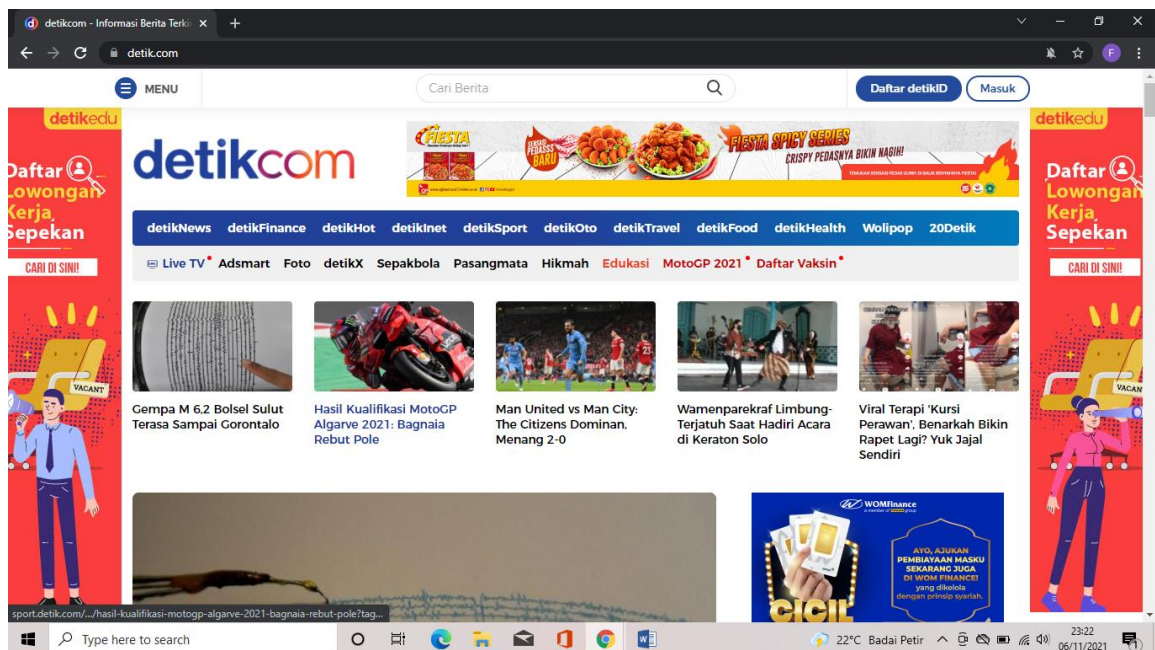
detikcom - Informasi Berita Terki ×
detik.com
MENU
Cari Berita
Daftar detikID
Masuk

detikedu
Daftar
Lowongan
Kerja
Sepekan
CARI DI SINI!
VACANT

detikcom

FIESTA
SENSASI PEDASS BARU
FIESTA SPICY SERIES
CRISPY PEDASNYA BIKIN NAGIH!

detikNews detikFinance detikHot detikInet detikSport detikOto detikTravel detikFood detikHealth Wolipop 20Detik
Live TV Adsmart Foto detikX Sepakbola Pasangmata Hikmah Edukasi MotoGP 2021 Daftar Vaksin

Gempa M 6,2 Bolsel Sulut Terasa Sampai Gorontalo

Hasil Kualifikasi MotoGP Algarve 2021: Bagnaia Rebut Pole

Man United vs Man City: The Citizens Dominan, Menang 2-0

Wamenparekraf Limbung-Terjatuh Saat Hadiri Acara di Keraton Solo

Viral Terapi 'Kursi Perawan', Benarkah Bikin Rapet Lagi? Yuk Jajal Sendiri

WOMFinance
AYO, AJUKAN PEMBIAYAAN MASKU SEKARANG JUGA DI WOM FINANCE!
yang dikelola dengan prinsip syariah.
CICIL

detikedu
Daftar
Lowongan
Kerja
Sepekan
CARI DI SINI!
VACANT

sport.detik.com/.../hasil-kualifikasi-motogp-algarve-2021-bagnaia-rebut-pole?tag...
Type here to search
22°C Badai Petir
23:22
06/11/2021